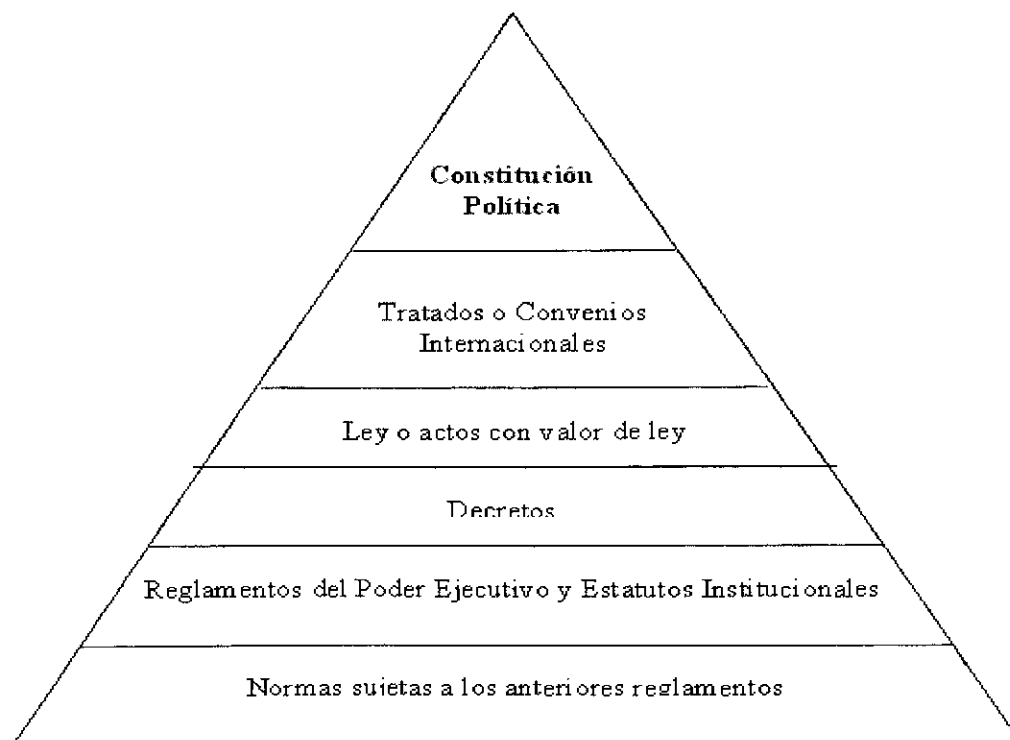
Constitución Política

Tratados o Convenios Internacionales

Ley o actos con valor de ley

Decretos

Reglamentos del Poder Ejecutivo y Estatutos Institucionales

Normas sujetas a los anteriores reglamentos